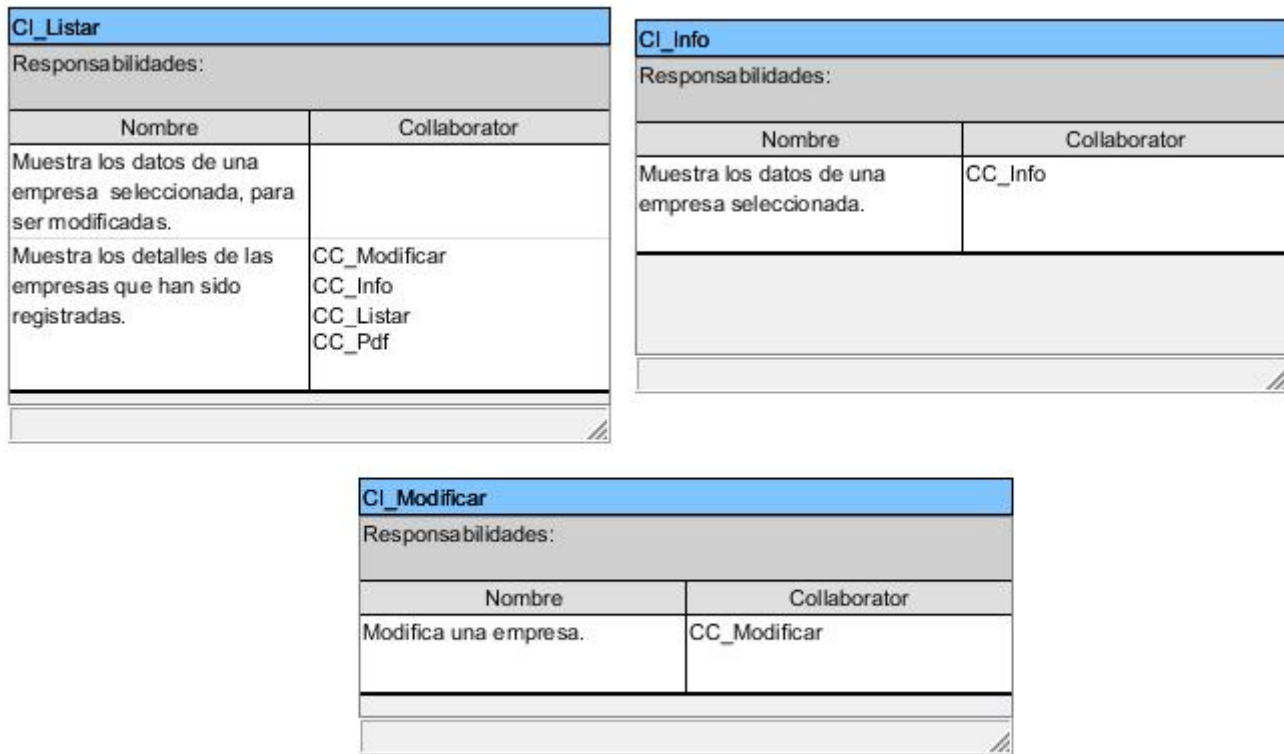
CI_Listar

Responsabilidades:

| Nombre | Collaborator |
|---|---|
| Muestra los datos de una empresa seleccionada, para ser modificadas. | |
| Muestra los detalles de las empresas que han sido registradas. | CC_Modificar CC_Info CC_Listar CC_Pdf |

CI_Info

Responsabilidades:

| Nombre | Collaborator |
|---|---|
| Muestra los datos de una empresa seleccionada. | CC_Info |

CI_Modificar

Responsabilidades:

| Nombre | Collaborator |
|---|---|
| Modifica una empresa. | CC_Modificar |